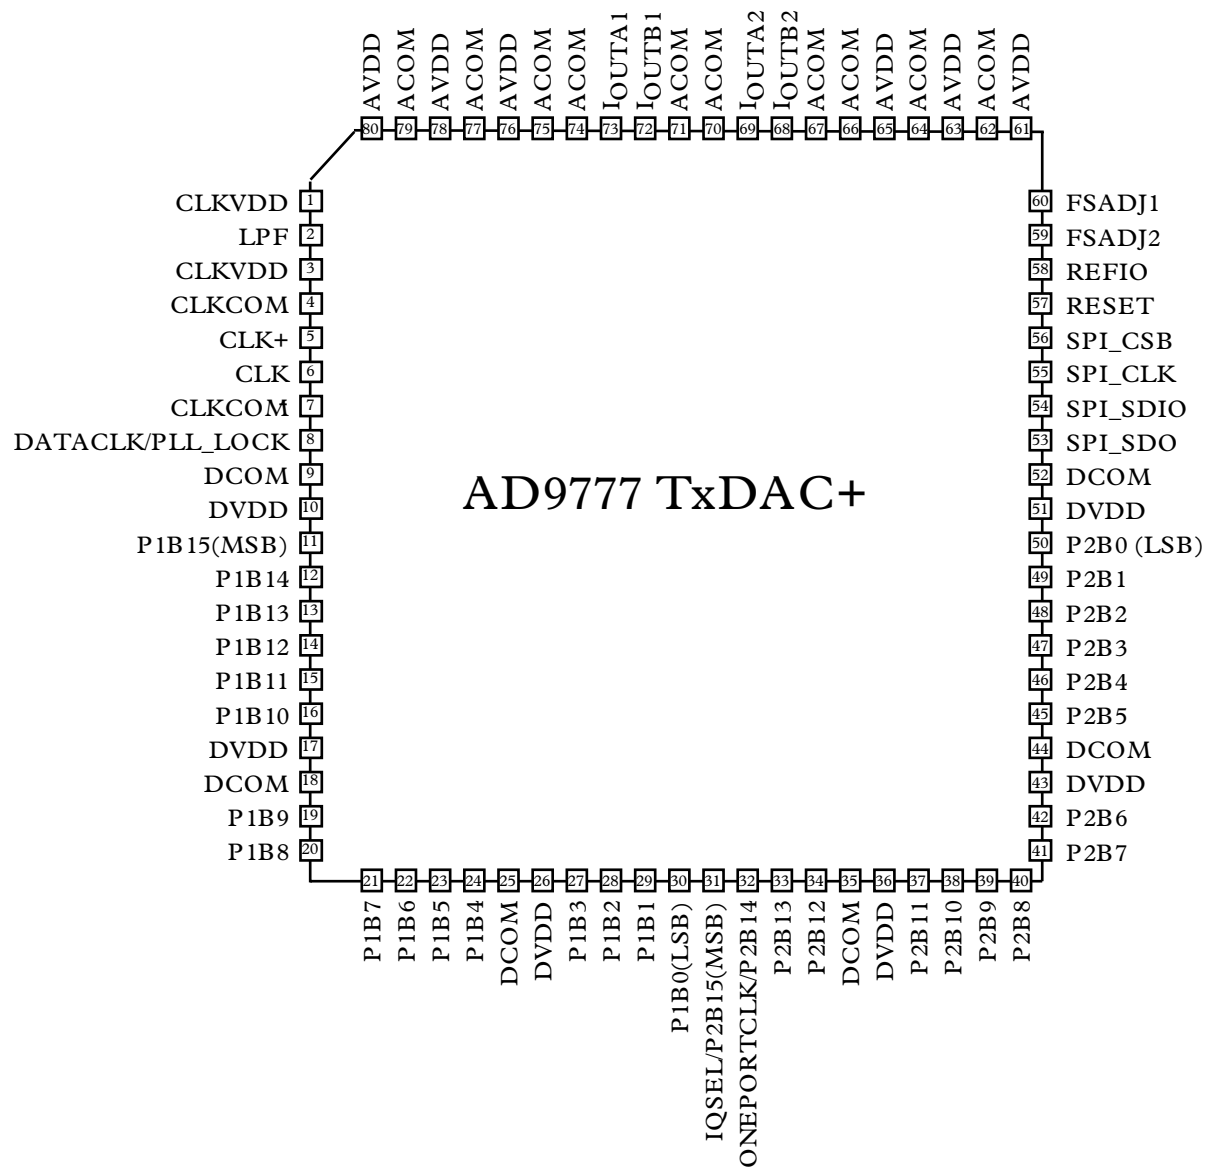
AVDD 80
ACOM 79
AVDD 78
ACOM 77
AVDD 76
ACOM 75
ACOM 74
$I_{OUTA1}$ 73
$I_{OUTB1}$ 72
ACOM 71
ACOM 70
$I_{OUTA2}$ 69
$I_{OUTB2}$ 68
ACOM 67
ACOM 66
AVDD 65
ACOM 64
AVDD 63
ACOM 62
AVDD 61

CLKVDD 1
LPF 2
CLKVDD 3
CLKCOM 4
CLK+ 5
CLK 6
CLKCOM 7
DATACLK/PLL_LOCK 8
DCOM 9
DVDD 10
P1B15(MSB) 11
P1B14 12
P1B13 13
P1B12 14
P1B11 15
P1B10 16
DVDD 17
DCOM 18
P1B9 19
P1B8 20

AD9777 TxDAC+

60 FSADJ1
59 FSADJ2
58 REFIO
57 RESET
56 SPI_CSB
55 SPI_CLK
54 SPI_SDIO
53 SPI_SDO
52 DCOM
51 DVDD
50 P2B0 (LSB)
49 P2B1
48 P2B2
47 P2B3
46 P2B4
45 P2B5
44 DCOM
43 DVDD
42 P2B6
41 P2B7

21 P1B7
22 P1B6
23 P1B5
24 P1B4
25 DCOM
26 DVDD
27 P1B3
28 P1B2
29 P1B1
30 P1B0(LSB)
31 IQSEL/P2B15(MSB)
32 ONEPORTCLK/P2B14
33 P2B13
34 P2B12
35 DCOM
36 DVDD
37 P2B11
38 P2B10
39 P2B9
40 P2B8